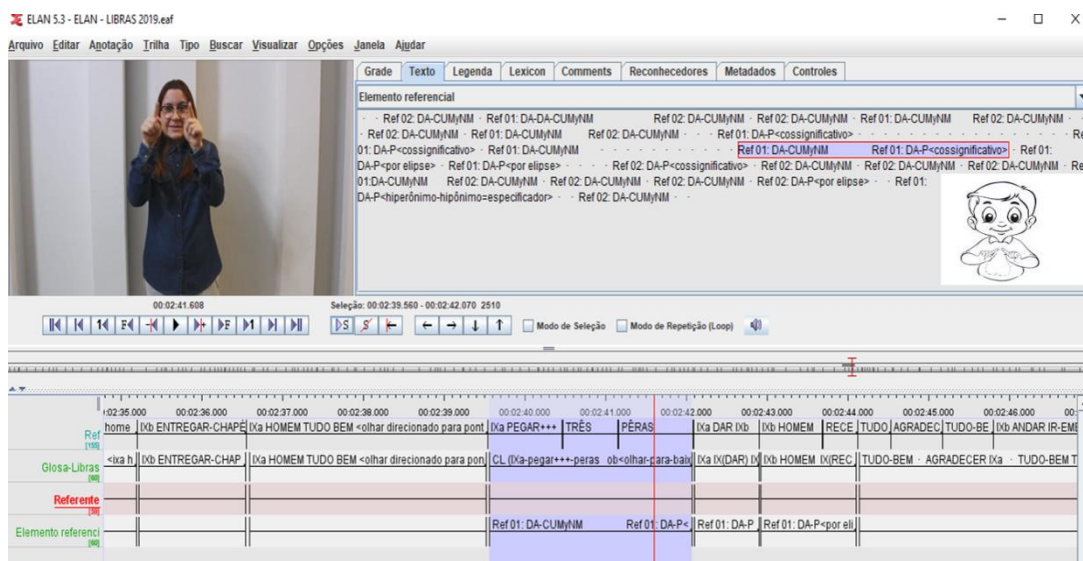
ELAN 5.3 - ELAN - LIBRAS 2019.eaf

Arquivo Editar Anotação Trilha Tipo Buscar Visualizar Opções Janela Ajudar

Grade Texto Legenda Lexicon Comments Reconhecedores Metadados Controles

Elemento referencial

· · Ref 02: DA-CUMyNM · Ref 01: DA-DA-CUMyNM Ref 02: DA-CUMyNM · Ref 02: DA-CUMyNM · Ref 01: DA-CUMyNM Ref 02: DA-CUMyNM · Ref 02: DA-CUMyNM · Ref 01: DA-CUMyNM Ref 02: DA-CUMyNM · · Ref 01: DA-P<cossignificativo> · · · Re 01: DA-P<cossignificativo> · Ref 01: DA-CUMyNM Ref 01: DA-CUMyNM Ref 01: DA-P<cossignificativo> · Ref 01: DA-P<por elipse> · Ref 01: DA-P<por elipse> · · · Ref 02: DA-P<cossignificativo> · Ref 02: DA-CUMyNM · Ref 02: DA-CUMyNM · Ref 02: DA-CUMyNM · Re 01:DA-CUMyNM Ref 02: DA-CUMyNM · Ref 02: DA-CUMyNM · Ref 02: DA-CUMyNM · Ref 02: DA-P<por elipse> · · Ref 01: DA-P<hiperônimo-hipônimo=especificador> · · Ref 02: DA-CUMyNM · ·

00:02:41.608

Seleção: 00:02:39.560 - 00:02:42.070 2510

Modo de Seleção Modo de Repetição (Loop)

:02:35.000 00:02:36.000 00:02:37.000 00:02:38.000 00:02:39.000 00:02:40.000 00:02:41.000 00:02:42.000 00:02:43.000 00:02:44.000 00:02:45.000 00:02:46.000 00:

Ref [155] home IXb ENTREGAR-CHAPE IXa HOMEM TUDO BEM <olhar direcionado para pont IXa PEGAR+++ TRÊS PÊRAS IXa DAR IXb IXb HOMEM RECE TUDO AGRADEC TUDO-BE IXb ANDAR IR-EM

Glosa-Libras [60] <ixa h IXb ENTREGAR-CHAP IXa HOMEM TUDO BEM <olhar direcionado para pon CL (IXa-pegar+++-peras ob<olhar-para-baix IXa IX(DAR) IX IXb HOMEM IX(REC TUDO-BEM · AGRADECER IXa · TUDO-BEM T

Referente [0]

Elemento referenci [60] Ref 01: DA-CUMyNM Ref 01: DA-P< Ref 01: DA-P Ref 01: DA-P<por eli